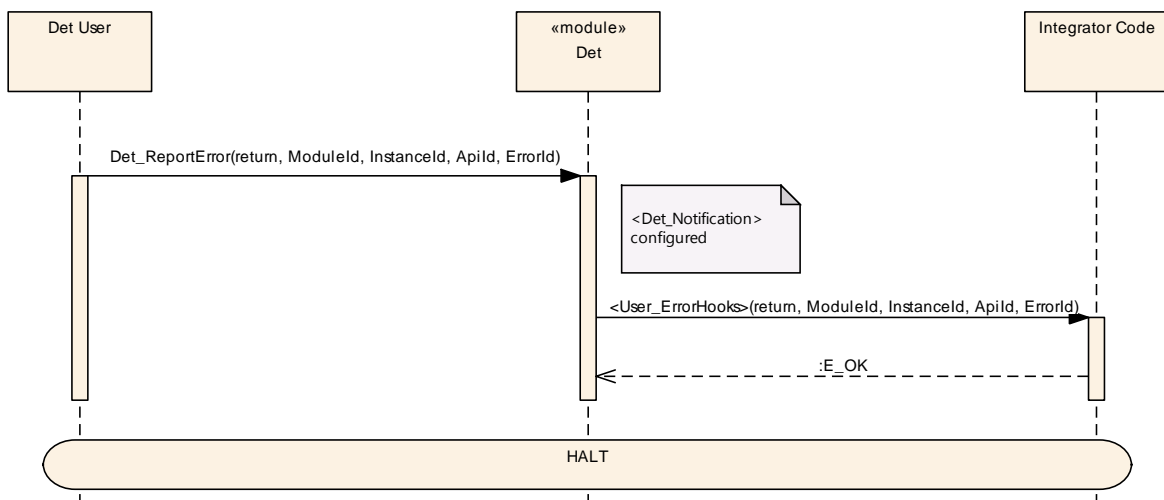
Det User

«module»
Det

Integrator Code

Det_ReportError(return, ModuleId, InstanceId, ApiId, ErrorId)

<Det_Notification>
configured

<User_ErrorHooks>(return, ModuleId, InstanceId, ApiId, ErrorId)

:E_OK

HALT